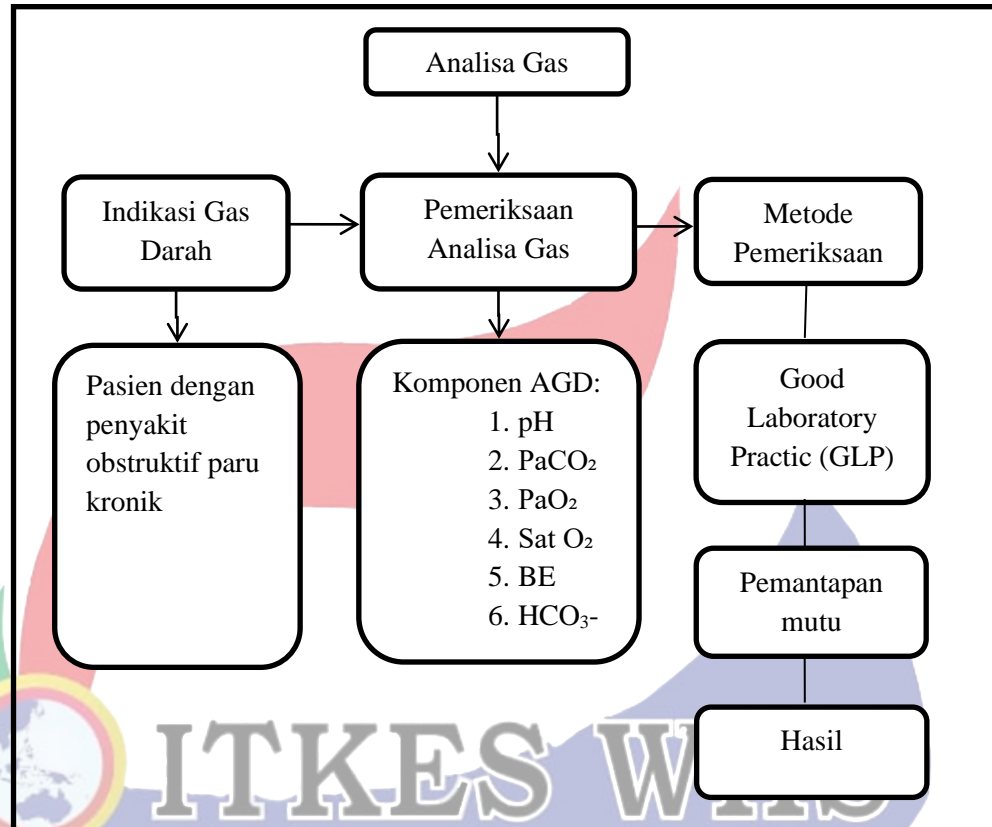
Analisa Gas

Indikasi Gas Darah

Pemeriksaan Analisa Gas

Metode Pemeriksaan

Pasien dengan penyakit obstruktif paru kronik

Komponen AGD:
1. pH
2. $PaCO_2$
3. $PaO_2$
4. Sat $O_2$
5. BE
6. $HCO_3$-

Good Laboratory Practic (GLP)

Pemantapan mutu

Hasil

ITKES W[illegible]